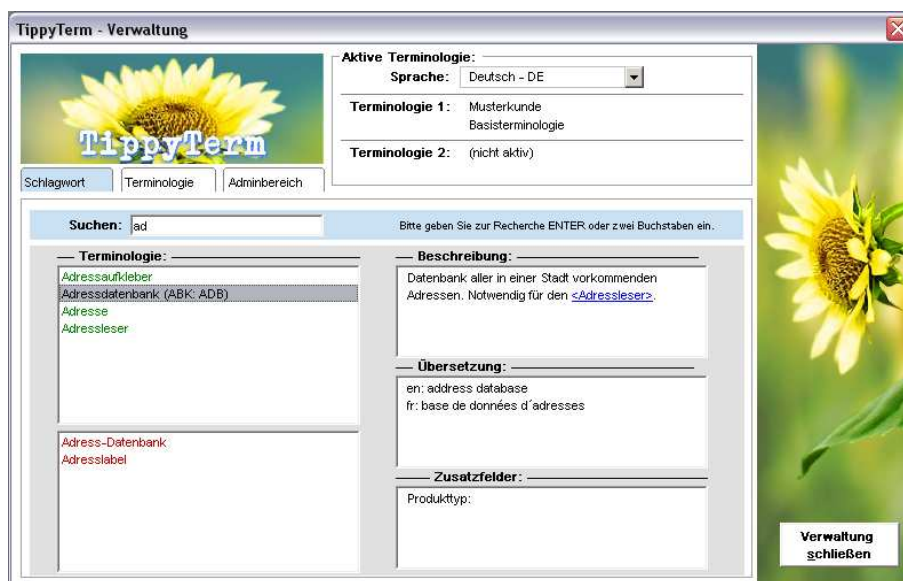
TippyTerm - Verwaltung

TippyTerm

Schlagwort | Terminologie | Adminbereich

Aktive Terminologie:
Sprache: Deutsch - DE
Terminologie 1: Musterkunde
Basisterminologie
Terminologie 2: (nicht aktiv)

Suchen: ad
Bitte geben Sie zur Recherche ENTER oder zwei Buchstaben ein.

Terminologie:
Adressaufkleber
Adressdatenbank (ABK: ADB)
Adresse
Adressleser

Adress-Datenbank
Adresslabel

Beschreibung:
Datenbank aller in einer Stadt vorkommenden Adressen. Notwendig für den <Adressleser>.

Übersetzung:
en: address database
fr: base de données d´adresses

Zusatzfelder:
Produkttyp:

Verwaltung schließen